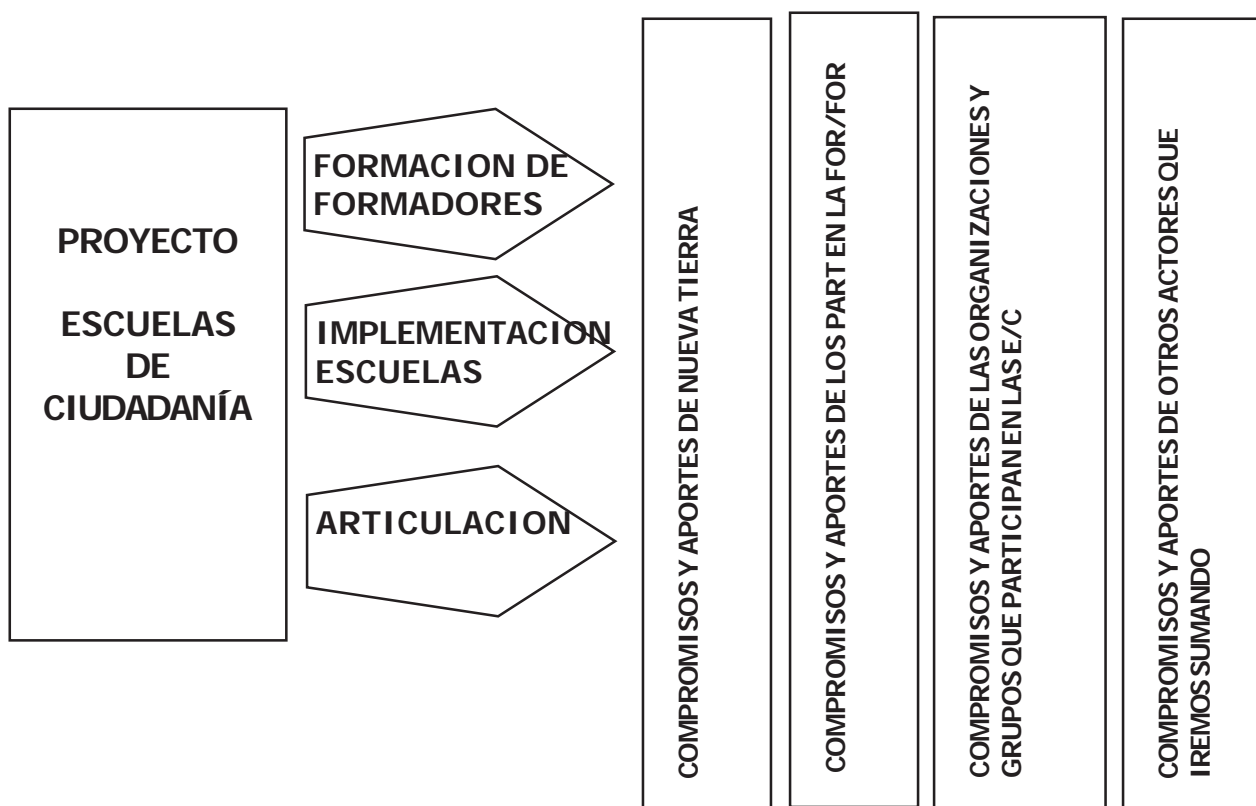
PROYECTO

ESCUELAS DE CIUDADANÍA

FORMACION DE FORMADORES

IMPLEMENTACION ESCUELAS

ARTICULACION

COMPROMISOS Y APORTES DE NUEVA TIERRA

COMPROMISOS Y APORTES DE LOS PART EN LA FOR/FOR

COMPROMISOS Y APORTES DE LAS ORGANIZACIONES Y GRUPOS QUE PARTICIPAN EN LAS E/C

COMPROMISOS Y APORTES DE OTROS ACTORES QUE IREMOS SUMANDO